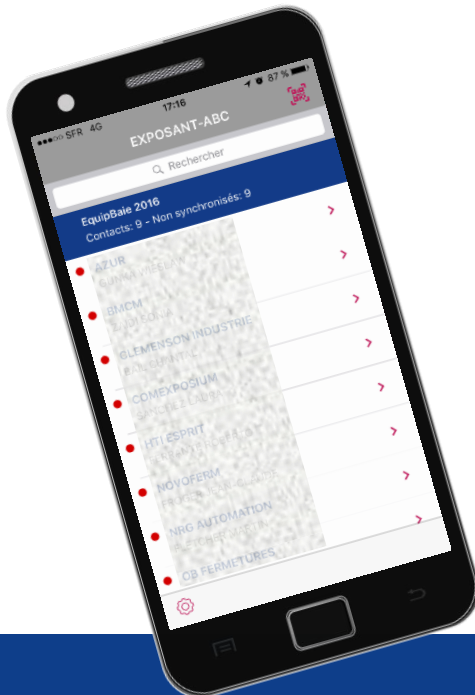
●●○○ SFR 4G

17:16

87 %

EXPOSANT-ABC

Rechercher

EquipBaie 2016
Contacts: 9 - Non synchronisés: 9

AZUR
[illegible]

BMCM
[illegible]

CLEMENSON INDUSTRIE
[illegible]

COMEXPOSIUM
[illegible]

HTLESPRIT
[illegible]

NOVOFERM
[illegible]

NRG AUTOMATION
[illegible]

CB FERMETURES